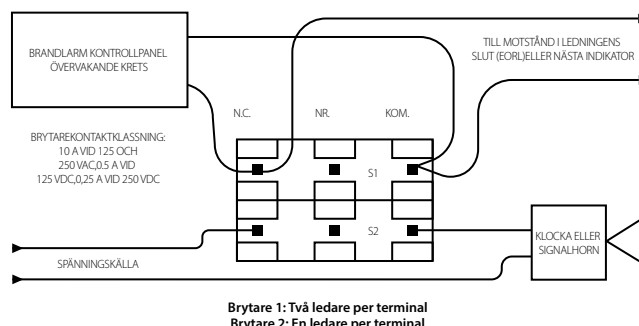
BRANDLARM KONTROLLPANEL ÖVERVAKANDE KRETS

TILL MOTSTÅND I LEDNINGENS SLUT (EORL)ELLER NÄSTA INDIKATOR

N.C.

NR.

KOM.

BRYTAREKONTAKTKLASSNING: 10 A VID 125 OCH 250 VAC,0.5 A VID 125 VDC,0,25 A VID 250 VDC

S1

S2

KLOCKA ELLER SIGNALHORN

SPÄNNINGSKÄLLA

Brytare 1: Två ledare per terminal
Brytare 2: En ledare per terminal